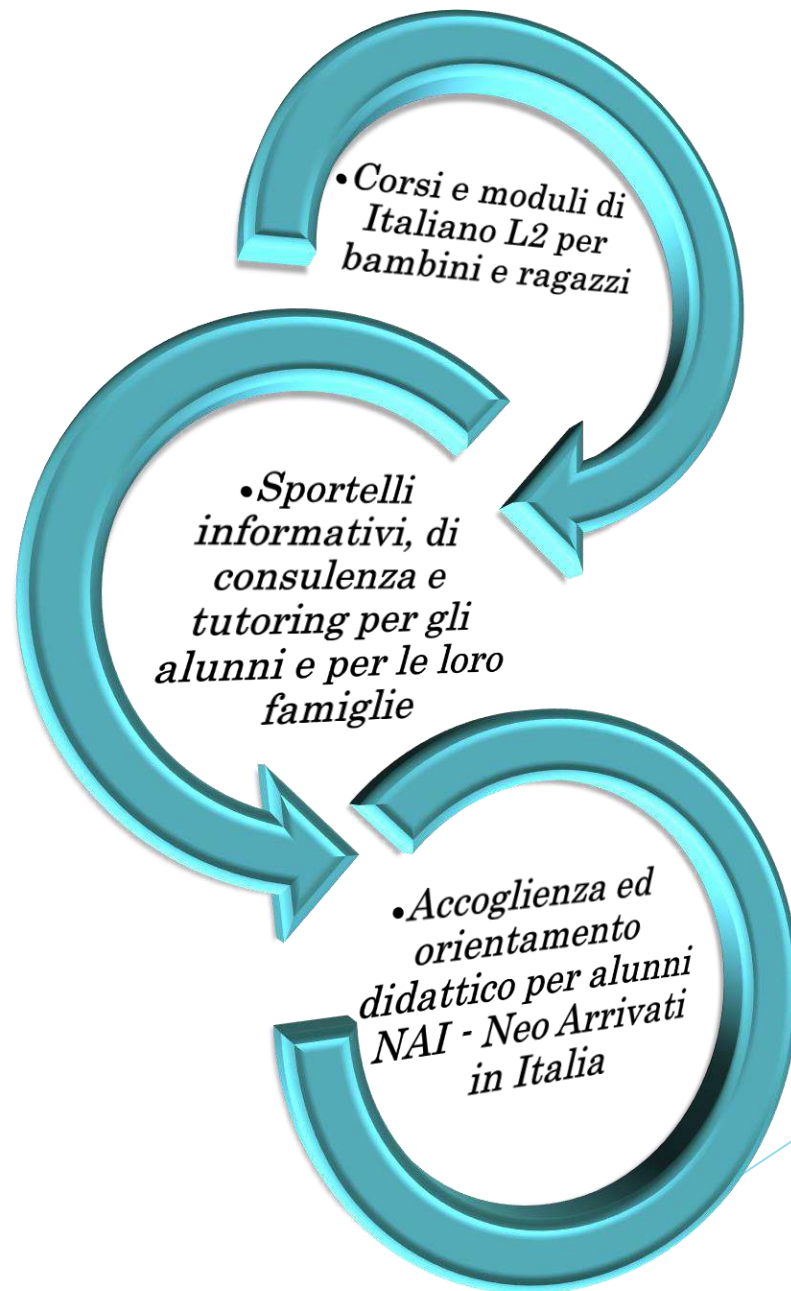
•Corsi e moduli di Italiano L2 per bambini e ragazzi

•Sportelli informativi, di consulenza e tutoring per gli alunni e per le loro famiglie

•Accoglienza ed orientamento didattico per alunni NAI - Neo Arrivati in Italia